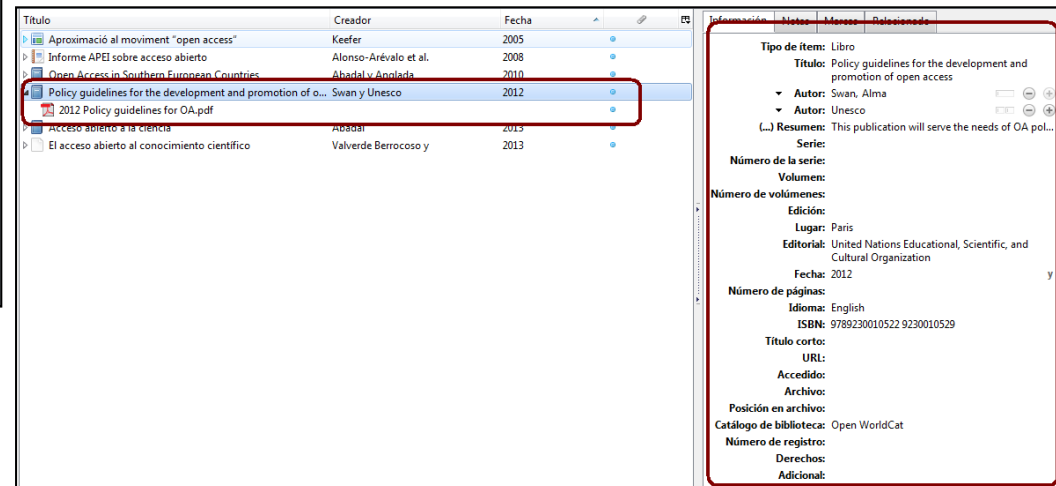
| Título | Creador | Fecha |
|---|---|---|
| Aproximació al moviment "open access" | Keefer | 2005 |
| Informe APEI sobre acceso abierto | Alonso-Arévalo et al. | 2008 |
| Open Access in Southern European Countries | Abadal y Anglada | 2010 |
| Policy guidelines for the development and promotion of o... | Swan y Unesco | 2012 |
| 2012 Policy guidelines for OA.pdf | | |
| Acceso abierto a la ciencia | Abadal | 2013 |
| El acceso abierto al conocimiento científico | Valverde Berrocoso y | 2013 |

Información Notas Marcas Relacionado

Tipo de ítem: Libro
Título: Policy guidelines for the development and promotion of open access
Autor: Swan, Alma
Autor: Unesco
(...) Resumen: This publication will serve the needs of OA pol...
Serie:
Número de la serie:
Volumen:
Número de volúmenes:
Edición:
Lugar: Paris
Editorial: United Nations Educational, Scientific, and Cultural Organization
Fecha: 2012
Número de páginas:
Idioma: English
ISBN: 9789230010522 9230010529
Título corto:
URL:
Accedido:
Archivo:
Posición en archivo:
Catálogo de biblioteca: Open WorldCat
Número de registro:
Derechos:
Adicional: